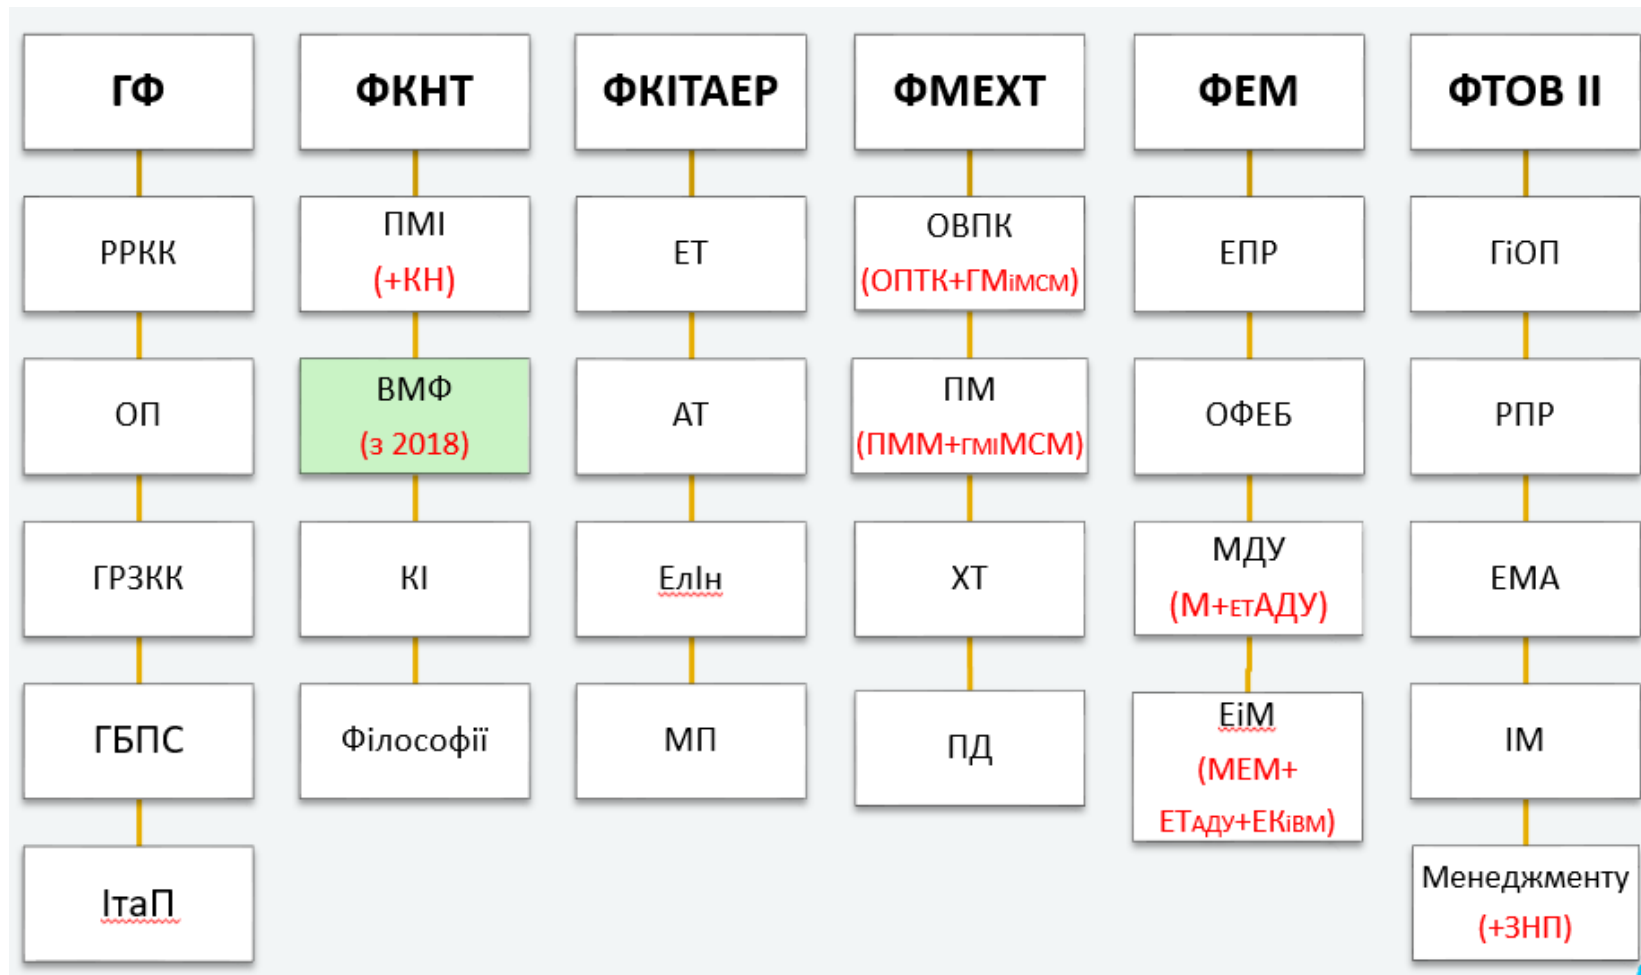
ГФ

РРКК

ОП

ГРЗКК

ГБПС

ІтаП

ФКНТ

ПМІ (+КН)

ВМФ (з 2018)

КІ

Філософії

ФКІТАЕР

ЕТ

АТ

ЕлІн

МП

ФМЕХТ

ОВПК (ОПТК+ГМімсм)

ПМ (ПММ+гміМСМ)

ХТ

ПД

ФЕМ

ЕПР

ОФЕБ

МДУ (М+етАДУ)

ЕіМ (МЕМ+ ЕТаду+ЕКівм)

ФТОВ ІІ

ГіОП

РПР

ЕМА

ІМ

Менеджменту (+ЗНП)